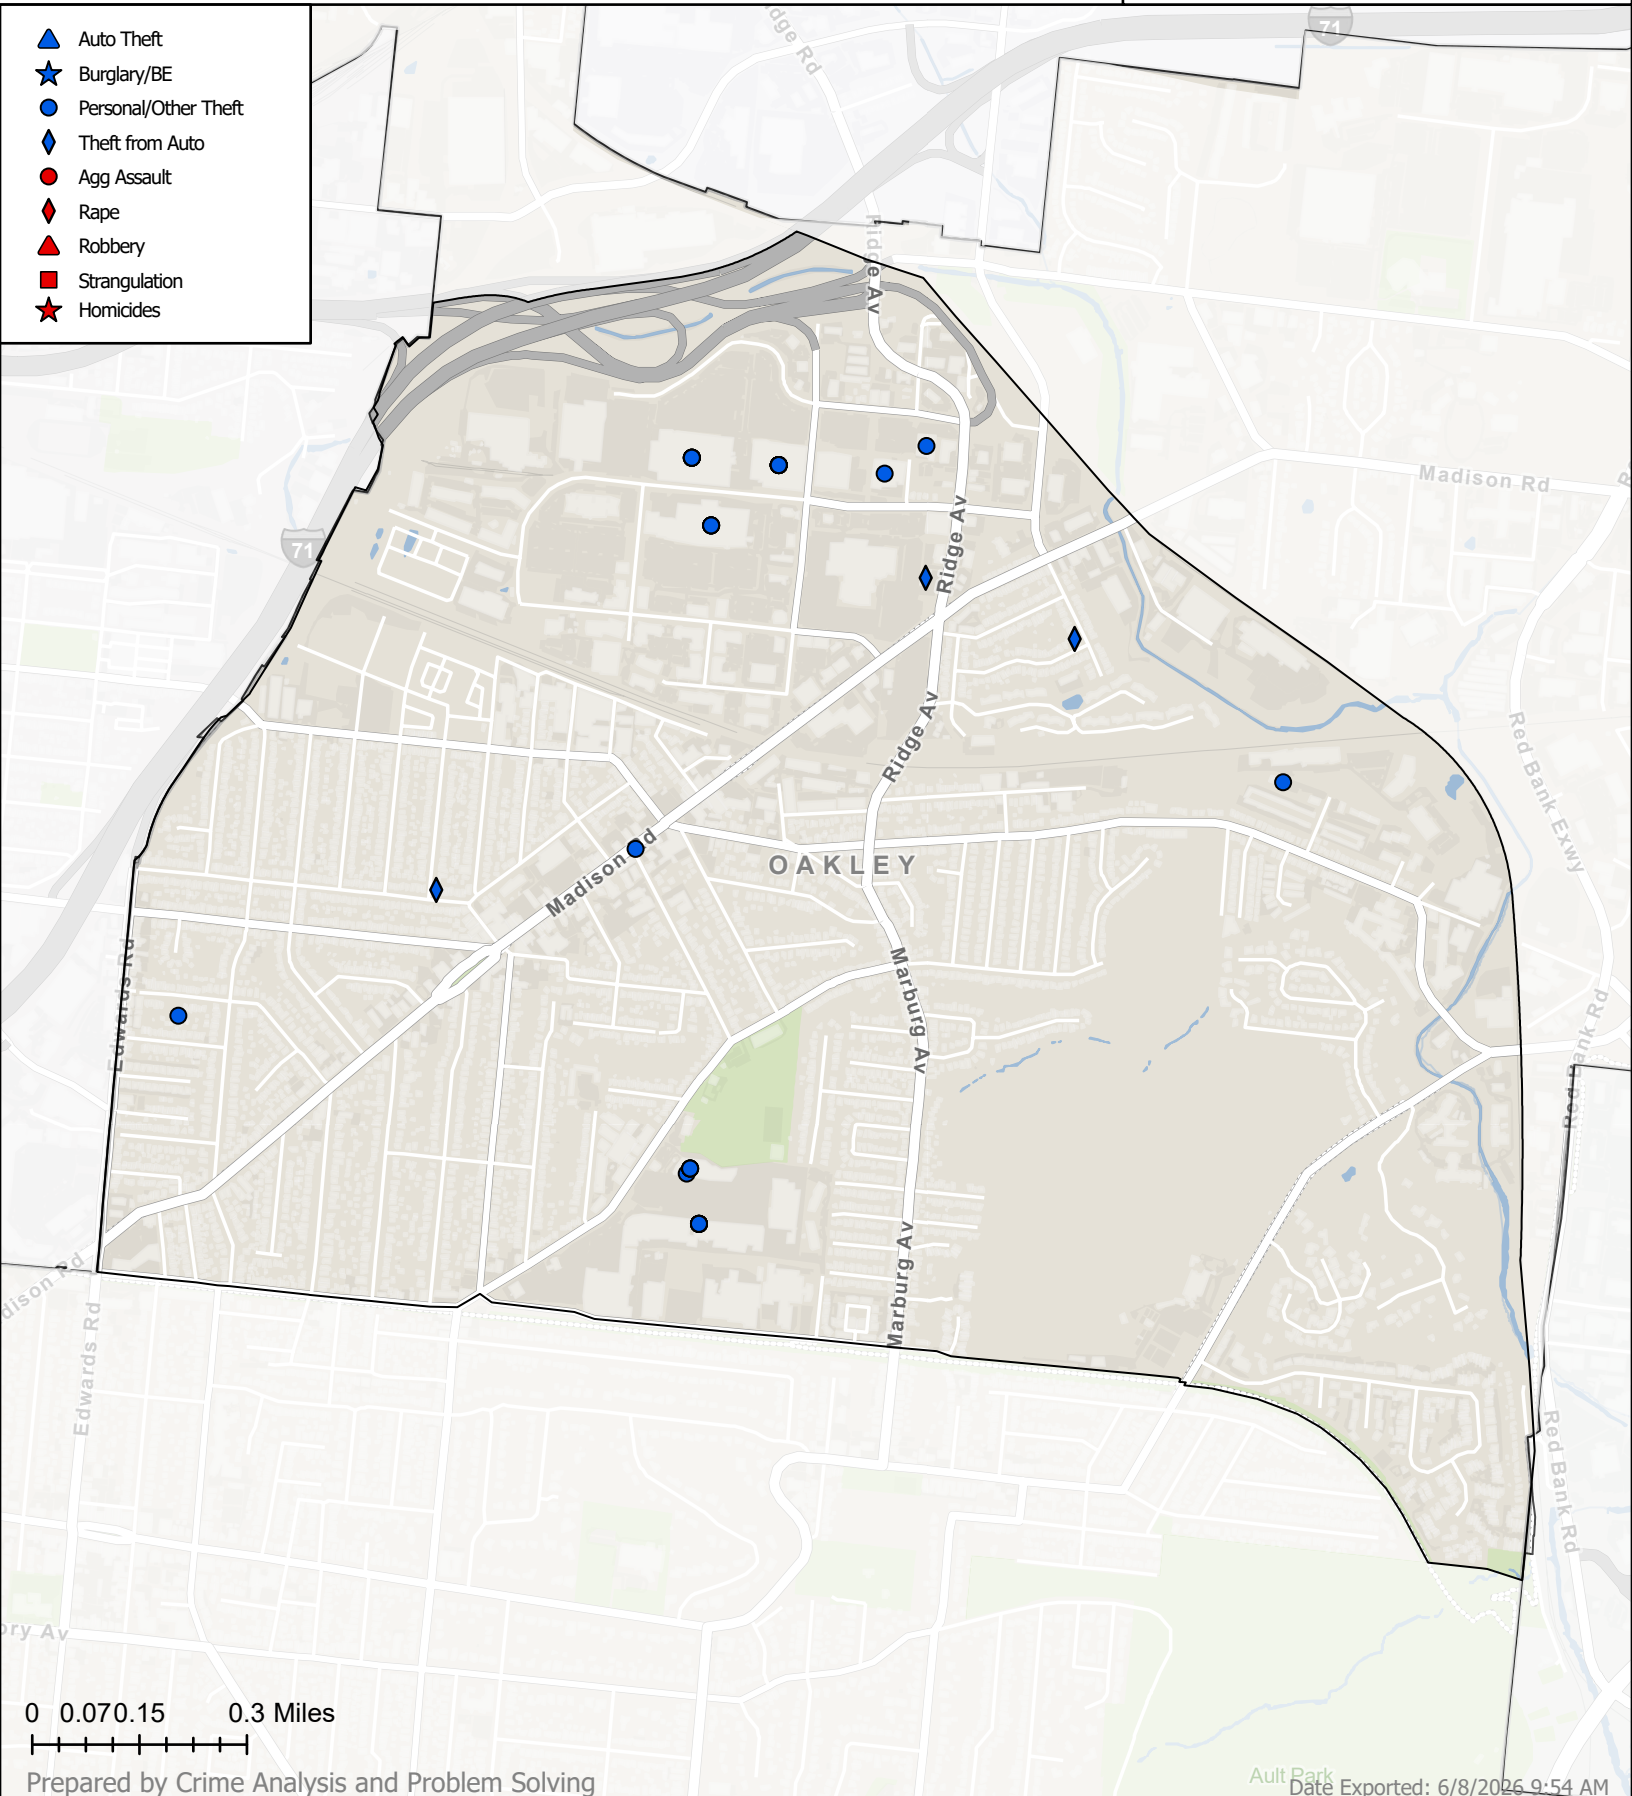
Auto Theft
Burglary/BE
Personal/Other Theft
Theft from Auto
Agg Assault
Rape
Robbery
Strangulation
Homicides

71
Ridge Rd
Ridge Av
Madison Rd
71
Ridge Av
Ridge Av
Red Bank Expy
OAKLEY
Madison Rd
Edwards Rd
Marburg Av
Red Bank Rd
Marburg Av
Madison Rd
Edwards Rd
Red Bank Rd
ory Av

0 0.070.15 0.3 Miles

Prepared by Crime Analysis and Problem Solving
Ault Park
Date Exported: 6/8/2026 9:54 AM